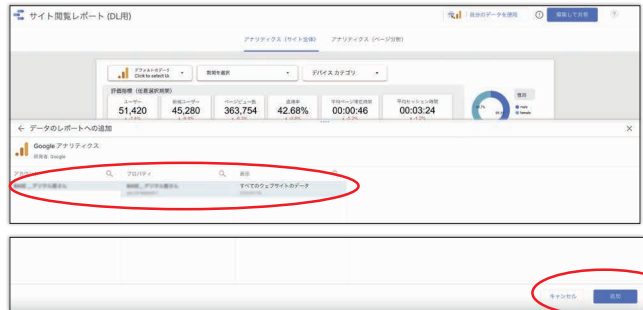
サイト閲覧レポート (DL用)

自分のデータを使用

編集して共有

アナリティクス（サイト全体）

アナリティクス（ページ分析）

デフォルトのデータ Click to select GA

期間を選択

デバイス カテゴリ

評価指標（任意選択期間）

ユーザー 51,420

新規ユーザー 45,280

ページビュー数 363,754

直帰率 42.68%

平均ページ滞在時間 00:00:46

平均セッション時間 00:03:24

性別

male

female

← データのレポートへの追加

Google アナリティクス

提供者: Google

アカウント

プロパティ

表示

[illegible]_デジタル書店さん

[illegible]_デジタル書店さん

すべてのウェブサイトのデータ

キャンセル

追加